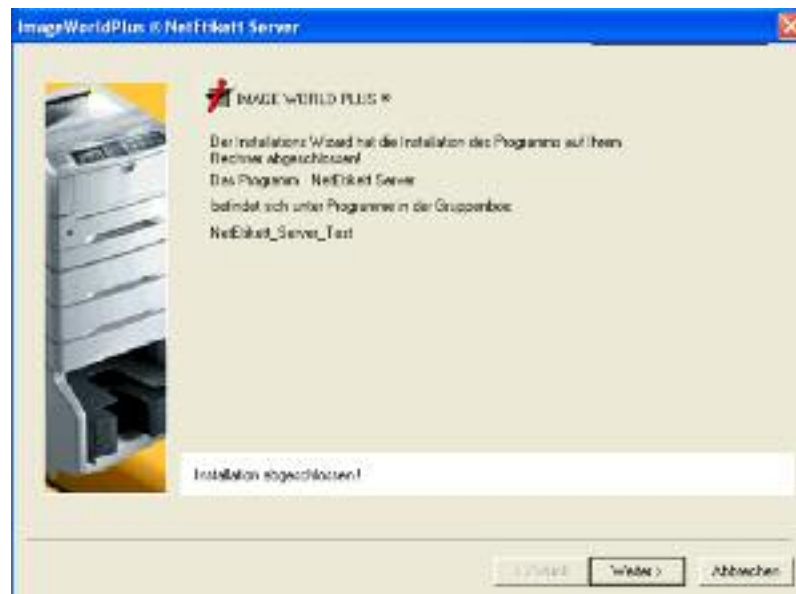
ImageWorldPlus ® NetEtikett Server

IMAGE WORLD PLUS ®

Der Installations Wizard hat die Installation des Programms auf Ihrem Rechner abgeschlossen!

Das Programm NetEtikett Server

befindet sich unter Programme in der Gruppenbox:

NetEtikett_Server_Test

Installation abgeschlossen!

< Zurück

Weiter >

Abbrechen